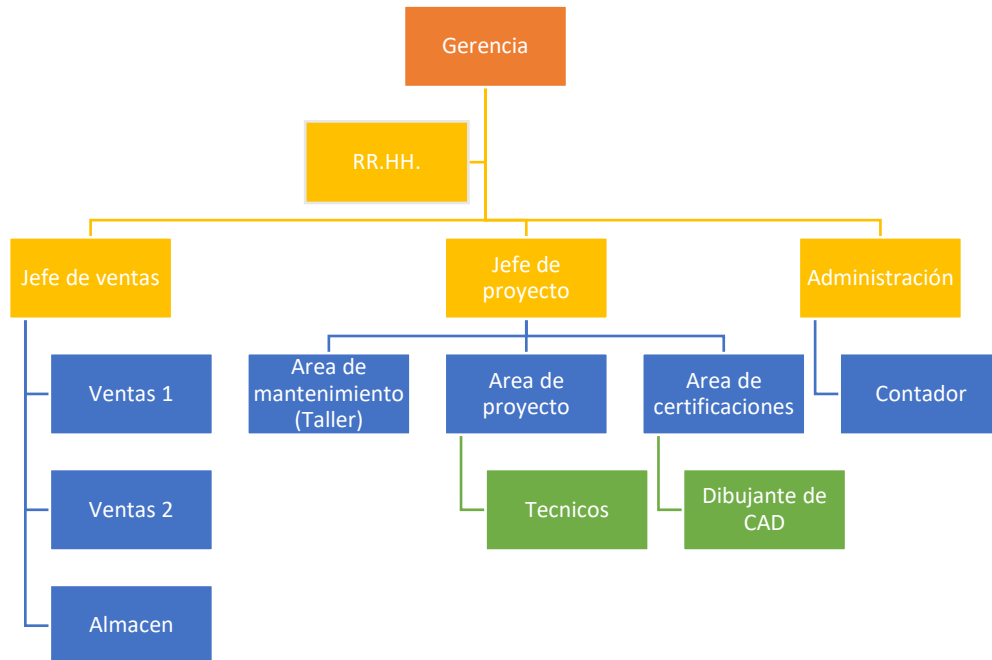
Gerencia

RR.HH.

Jefe de ventas

Ventas 1

Ventas 2

Almacen

Jefe de proyecto

Area de mantenimiento (Taller)

Area de proyecto

Tecnicos

Area de certificaciones

Dibujante de CAD

Administración

Contador